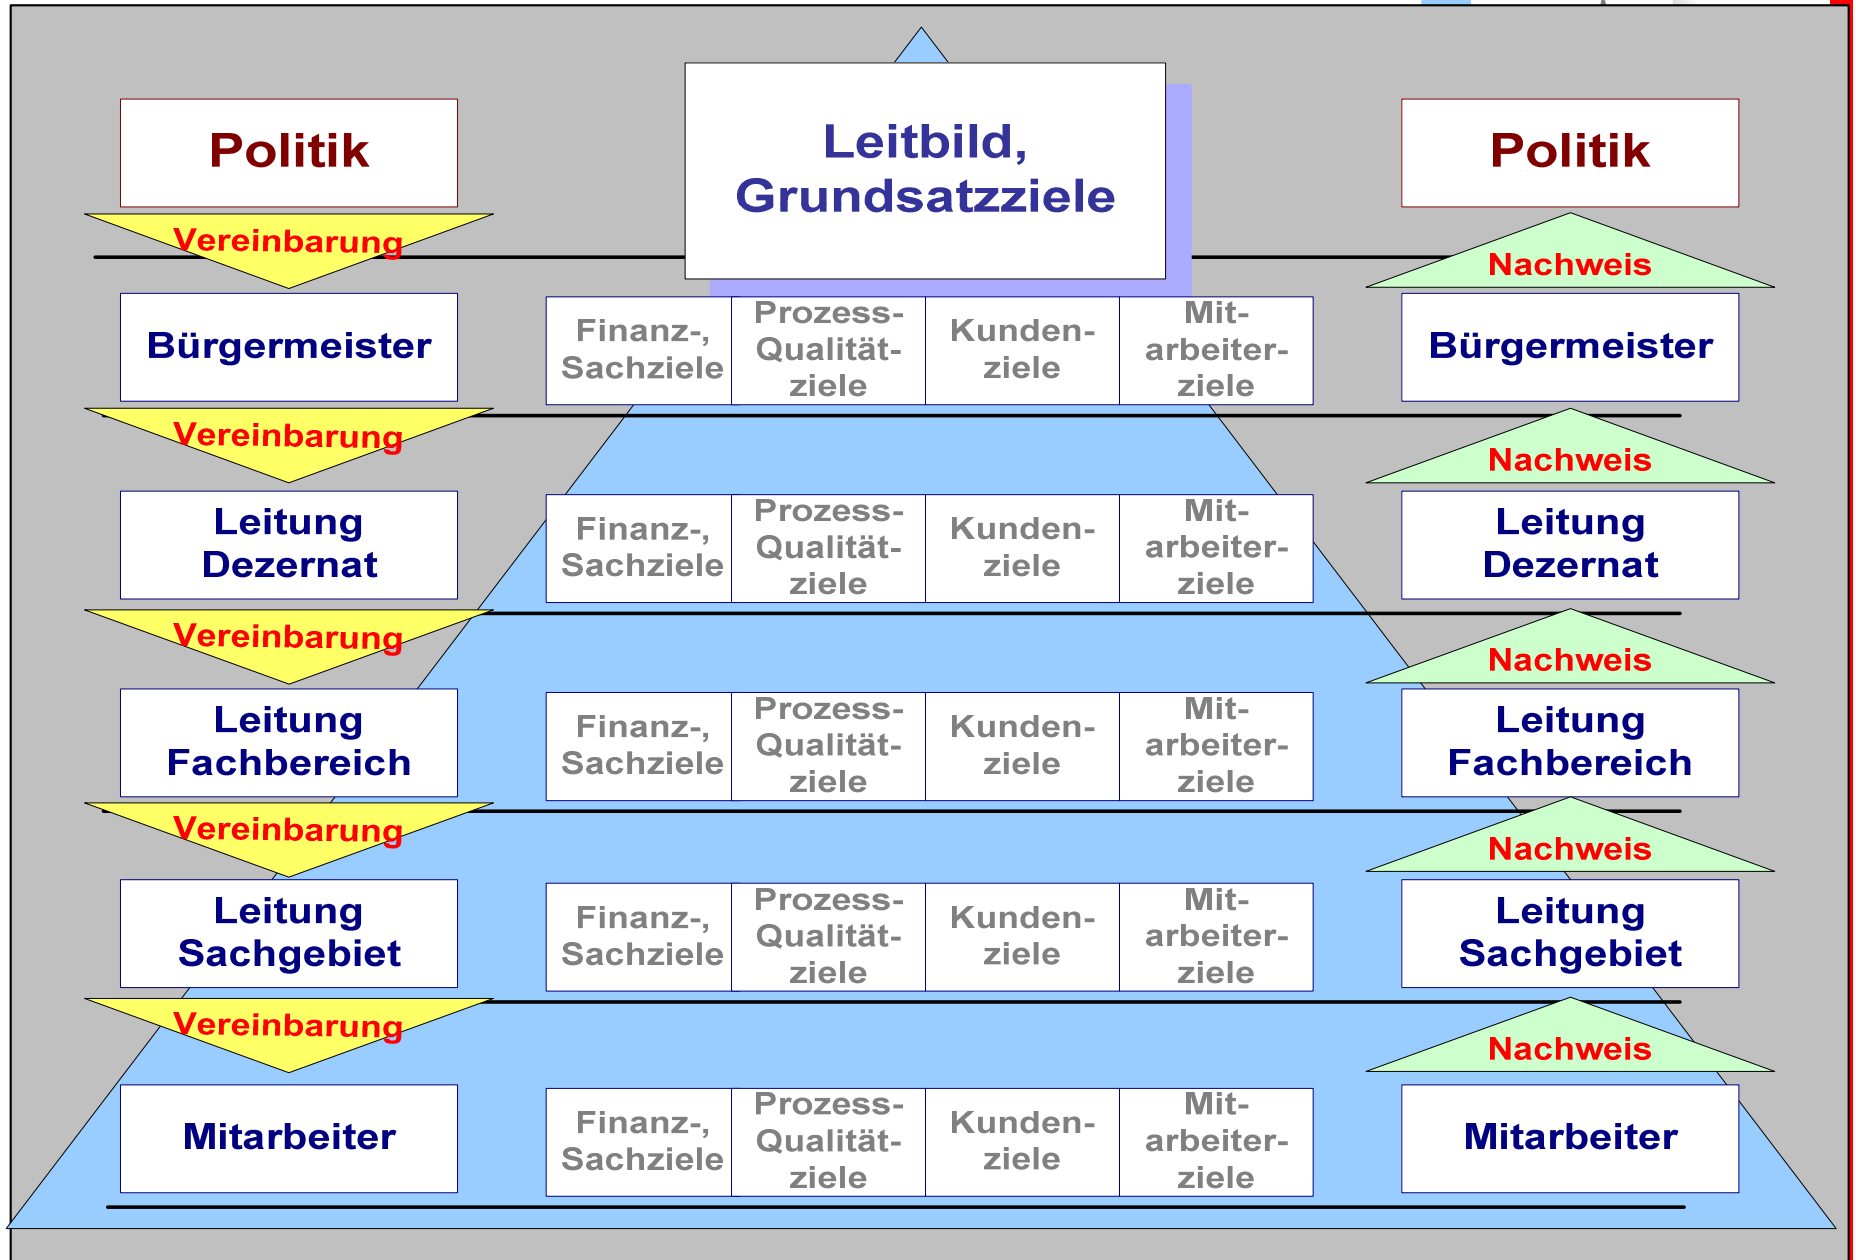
Politik

Leitbild, Grundsatzziele

Politik

Vereinbarung

Nachweis

Bürgermeister

| Finanz-, Sachziele | Prozess-Qualität-ziele | Kunden-ziele | Mit-arbeiter-ziele |
|---|---|---|---|

Bürgermeister

Vereinbarung

Nachweis

Leitung Dezernat

| Finanz-, Sachziele | Prozess-Qualität-ziele | Kunden-ziele | Mit-arbeiter-ziele |
|---|---|---|---|

Leitung Dezernat

Vereinbarung

Nachweis

Leitung Fachbereich

| Finanz-, Sachziele | Prozess-Qualität-ziele | Kunden-ziele | Mit-arbeiter-ziele |
|---|---|---|---|

Leitung Fachbereich

Vereinbarung

Nachweis

Leitung Sachgebiet

| Finanz-, Sachziele | Prozess-Qualität-ziele | Kunden-ziele | Mit-arbeiter-ziele |
|---|---|---|---|

Leitung Sachgebiet

Vereinbarung

Nachweis

Mitarbeiter

| Finanz-, Sachziele | Prozess-Qualität-ziele | Kunden-ziele | Mit-arbeiter-ziele |
|---|---|---|---|

Mitarbeiter